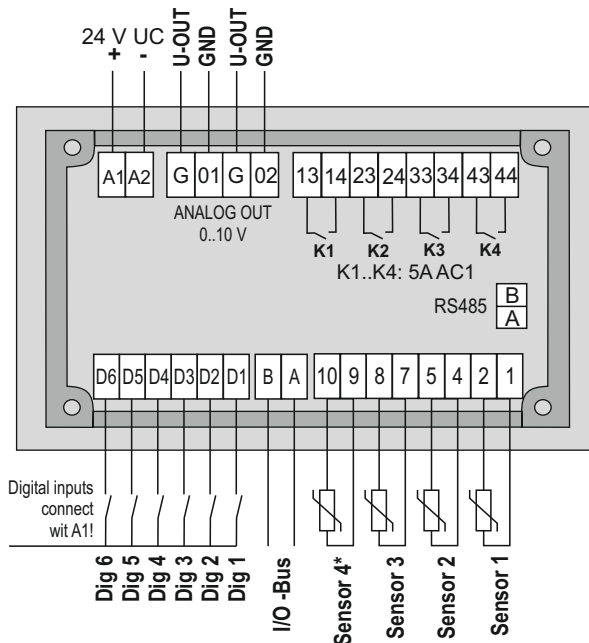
24 V UC
+
-
U-OUT
GND
U-OUT
GND

A1 A2 G 01 G 02 13 14 23 24 33 34 43 44

ANALOG OUT
0..10 V

K1 K2 K3 K4
K1..K4: 5A AC1

RS485 B A

D6 D5 D4 D3 D2 D1 B A 10 9 8 7 5 4 2 1

Digital inputs connect wit A1!

Dig 6
Dig 5
Dig 4
Dig 3
Dig 2
Dig 1
I/O -Bus
Sensor 4*
Sensor 3
Sensor 2
Sensor 1